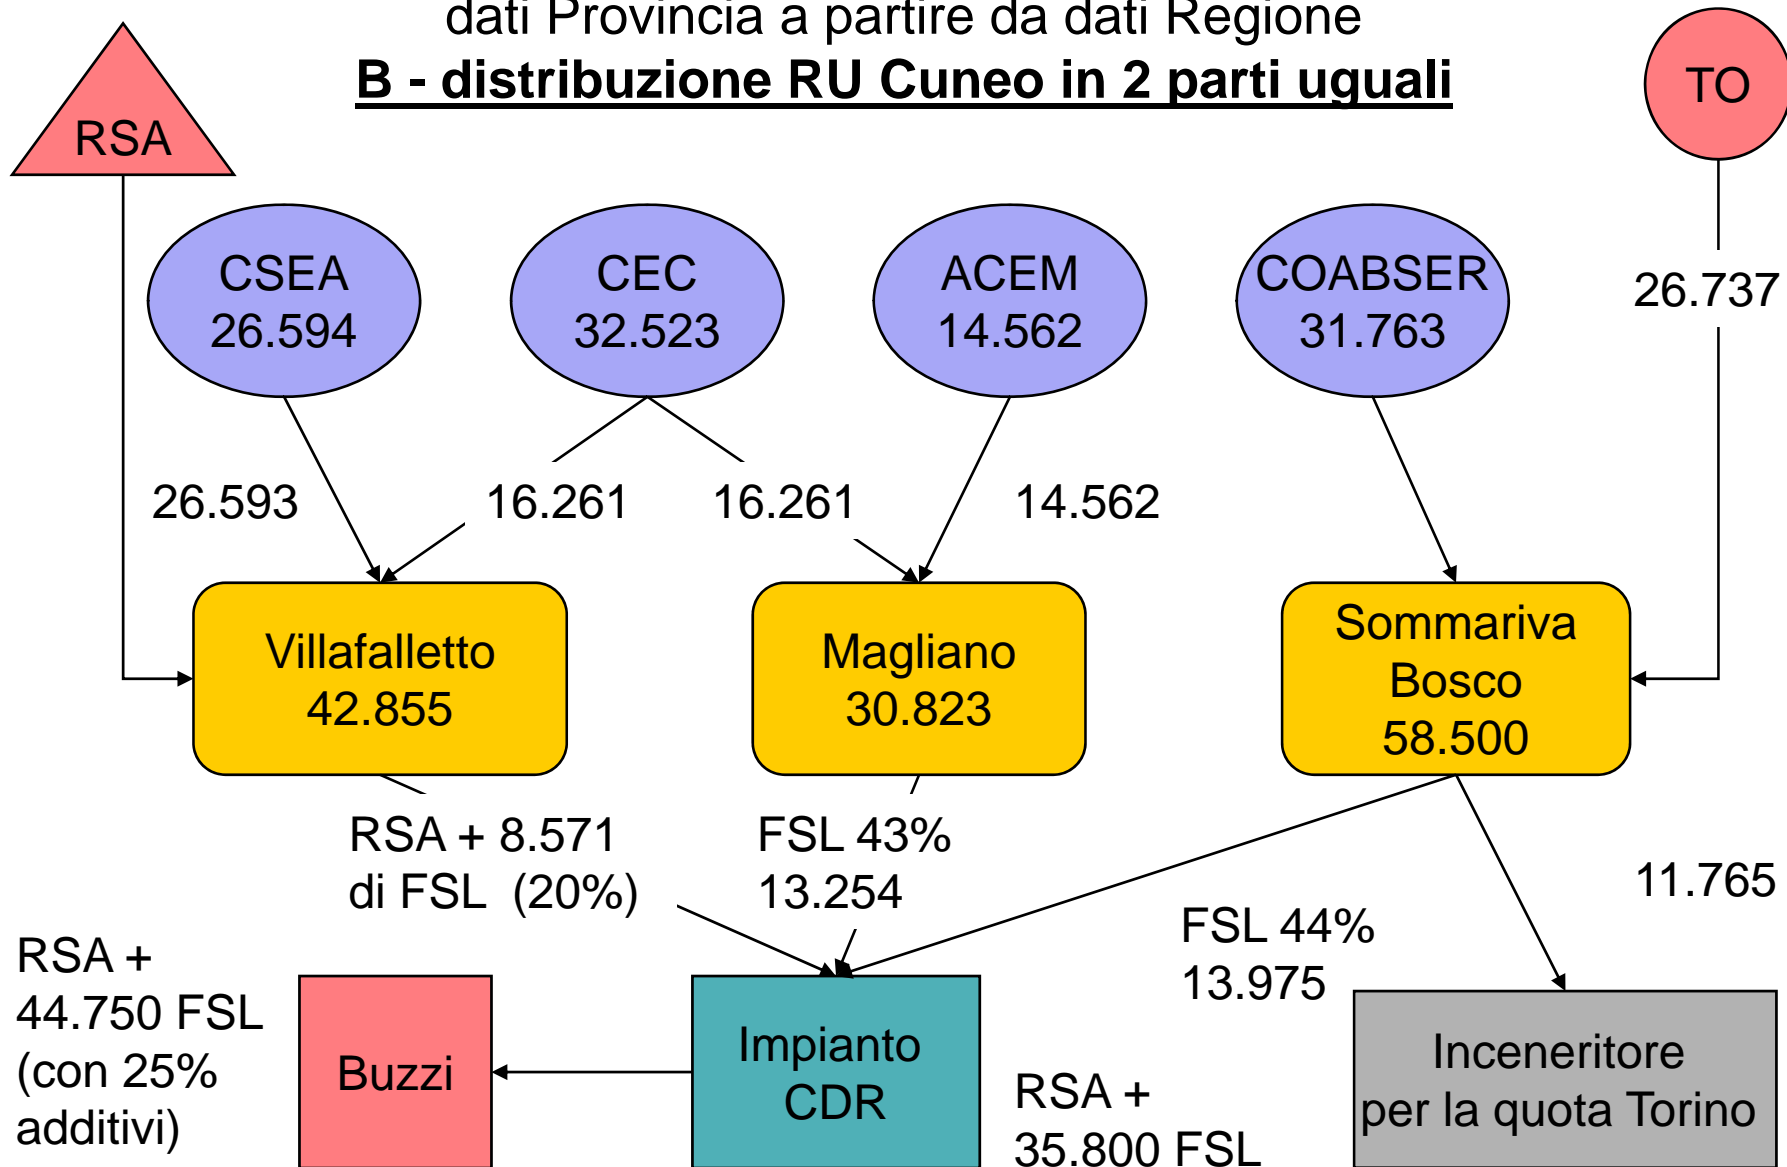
dati Provincia a partire da dati Regione

B - distribuzione RU Cuneo in 2 parti uguali

RSA

TO

CSEA 26.594

CEC 32.523

ACEM 14.562

COABSER 31.763

26.737

26.593

16.261

16.261

14.562

Villafalletto 42.855

Magliano 30.823

Sommariva Bosco 58.500

RSA + 8.571 di FSL (20%)

FSL 43% 13.254

11.765

FSL 44% 13.975

RSA + 44.750 FSL (con 25% additivi)

Buzzi

Impianto CDR

RSA + 35.800 FSL

Inceneritore per la quota Torino